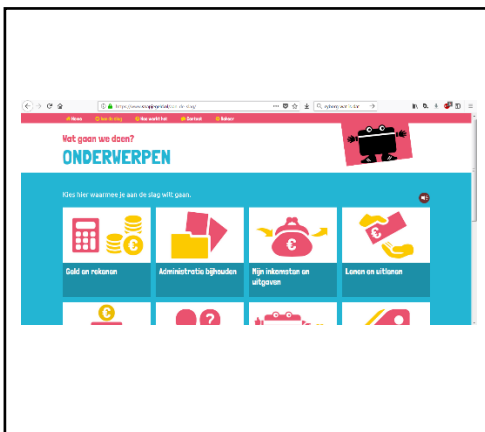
https://www.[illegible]

Home   Ga de slag   Hoe werkt het   Zoeken   Beheer

Wat gaan we doen?

ONDERWERPEN

Kies hier waarmee je aan de slag wilt gaan.

Geld en rekenen

Administratie bijhouden

Mijn inkomsten en uitgaven

Lenen en uitlenen